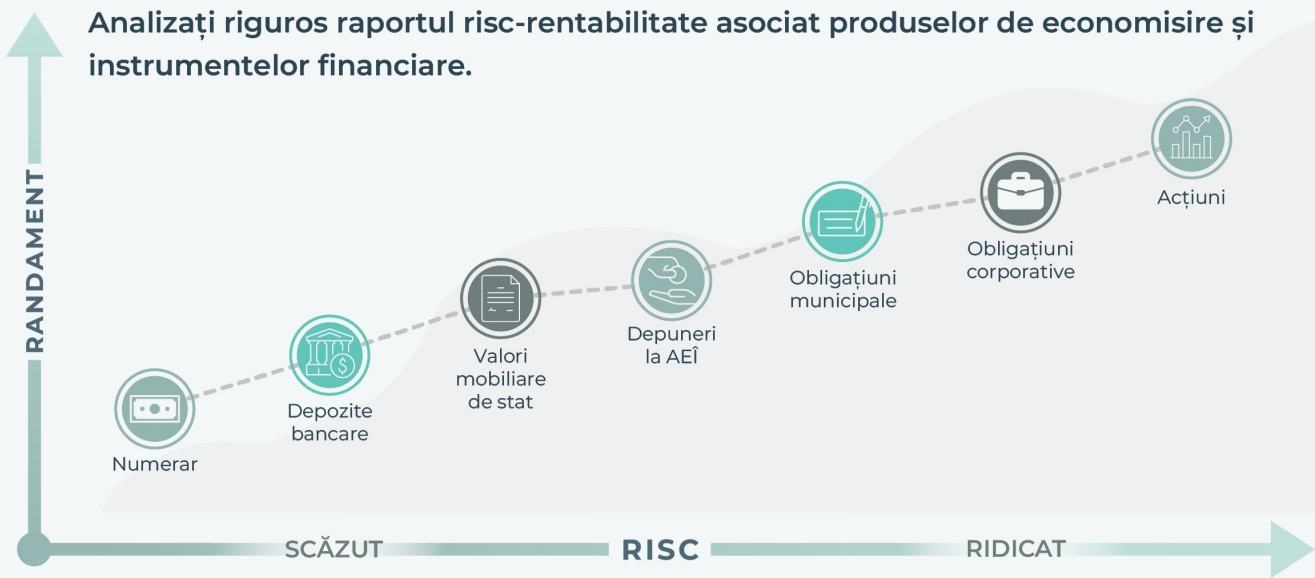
Analizați riguros raportul risc-rentabilitate asociat produselor de economisire și instrumentelor financiare.

RANDAMENT

Acțiuni

Obligațiuni corporative

Obligațiuni municipale

Depuneri la AEÎ

Valori mobiliare de stat

Depozite bancare

Numerar

SCĂZUT

RISC

RIDICAT